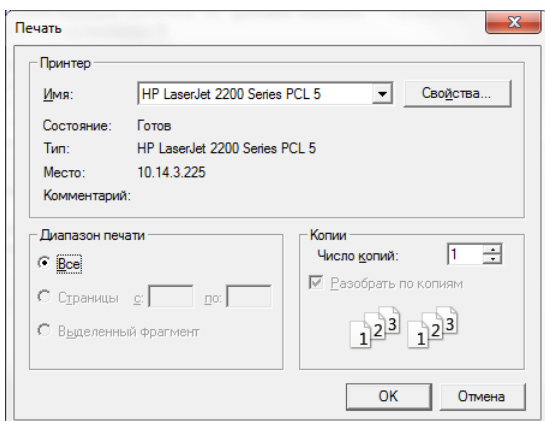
Печать

Принтер

Имя: HP LaserJet 2200 Series PCL 5

Свойства...

Состояние: Готов

Тип: HP LaserJet 2200 Series PCL 5

Место: 10.14.3.225

Комментарий:

Диапазон печати

Все

Страницы с: по:

Выделенный фрагмент

Копии

Число копий: 1

Разобрать по копиям

1 2 3 1 2 3

OK

Отмена